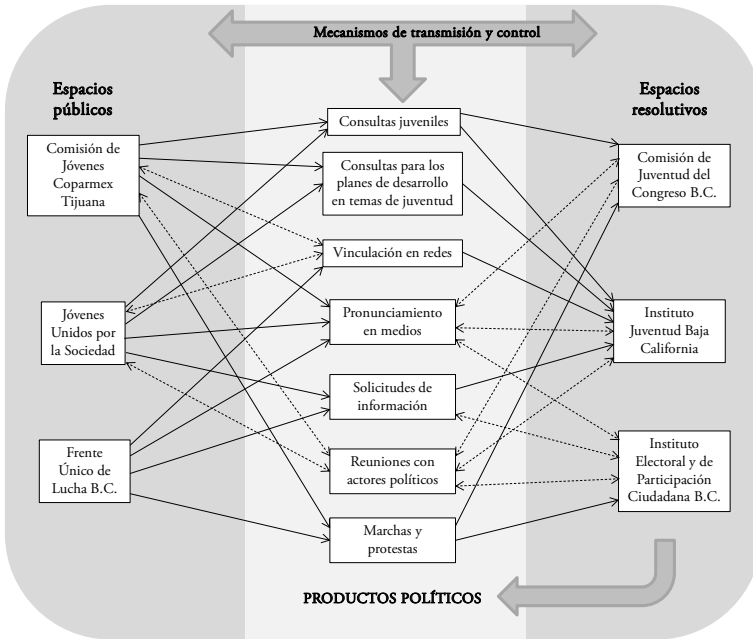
Mecanismos de transmisión y control

Espacios públicos

Espacios resolutivos

Comisión de Jóvenes Coparmex Tijuana

Jóvenes Unidos por la Sociedad

Frente Único de Lucha B.C.

Consultas juveniles

Consultas para los planes de desarrollo en temas de juventud

Vinculación en redes

Pronunciamiento en medios

Solicitudes de información

Reuniones con actores políticos

Marchas y protestas

Comisión de Juventud del Congreso B.C.

Instituto Juventud Baja California

Instituto Electoral y de Participación Ciudadana B.C.

PRODUCTOS POLÍTICOS